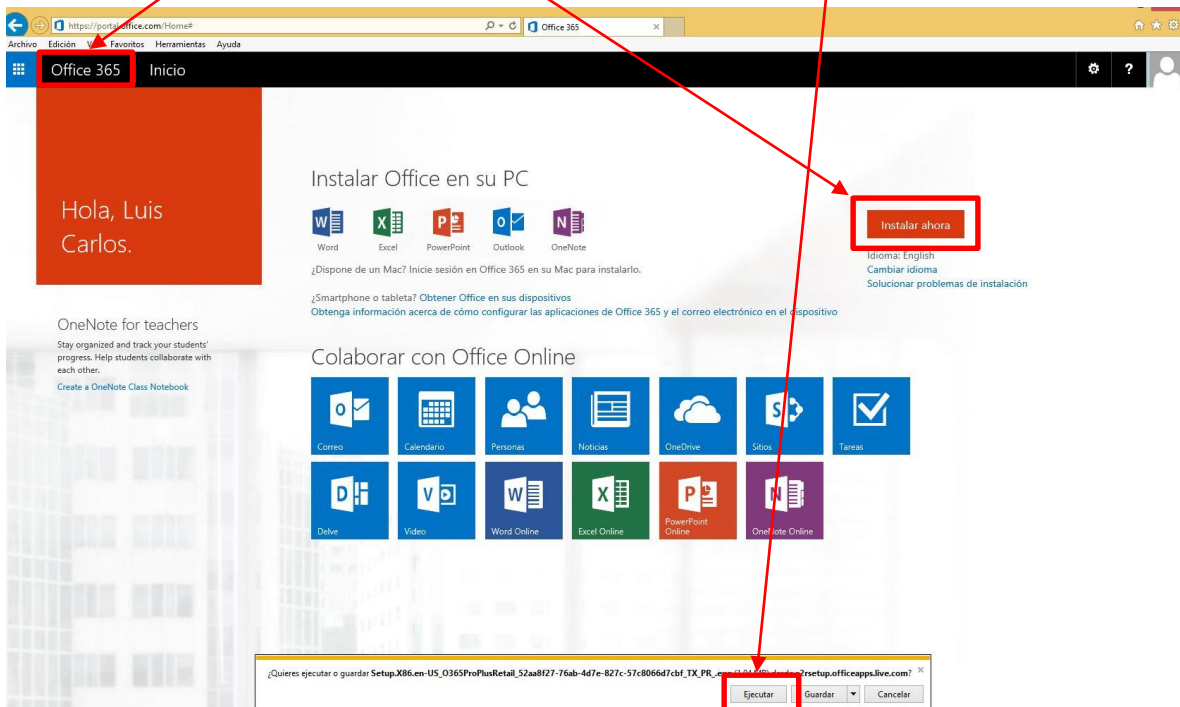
https://portal.office.com/Home#
Office 365
Archivo Edición Ver Favoritos Herramientas Ayuda
Office 365 Inicio

Hola, Luis Carlos.

OneNote for teachers
Stay organized and track your students' progress. Help students collaborate with each other.
Create a OneNote Class Notebook

Instalar Office en su PC
Word Excel PowerPoint Outlook OneNote
¿Dispone de un Mac? Inicie sesión en Office 365 en su Mac para instalarlo.
¿Smartphone o tableta? Obtener Office en sus dispositivos
Obtenga información acerca de cómo configurar las aplicaciones de Office 365 y el correo electrónico en el dispositivo

Instalar ahora
Idioma: English
Cambiar idioma
Solucionar problemas de instalación

Colaborar con Office Online
Correo Calendario Personas Noticias OneDrive Sitios Tareas
Delve Video Word Online Excel Online PowerPoint Online OneNote Online

¿Quieres ejecutar o guardar Setup.X86.en-US_O365ProPlusRetail_52aa8f27-76ab-4d7e-827c-57c8066d7cbf_TX_PR_.exe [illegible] r2setup.officeapps.live.com?
Ejecutar Guardar Cancelar